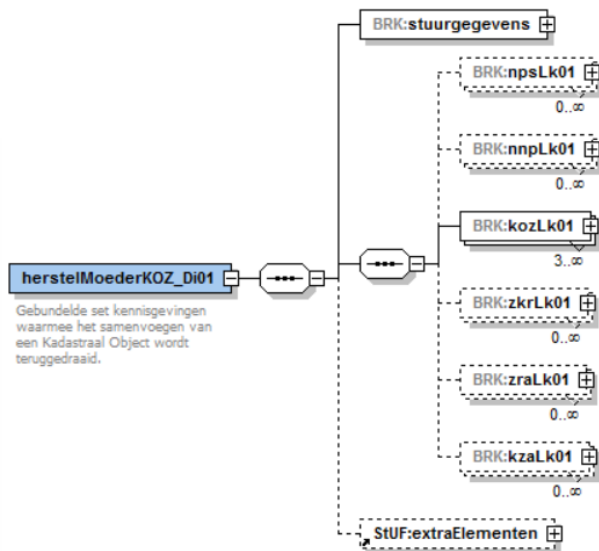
herstelMoederKOZ_Di01

Gebundelde set kennisgevingen waarmee het samenvoegen van een Kadastraal Object wordt teruggedraaid.

BRK:stuurgegevens

BRK:npsLk01
0..∞

BRK:nnpLk01
0..∞

BRK:kozLk01
3..∞

BRK:zkrLk01
0..∞

BRK:zraLk01
0..∞

BRK:kzaLk01
0..∞

StUF:extraElementen